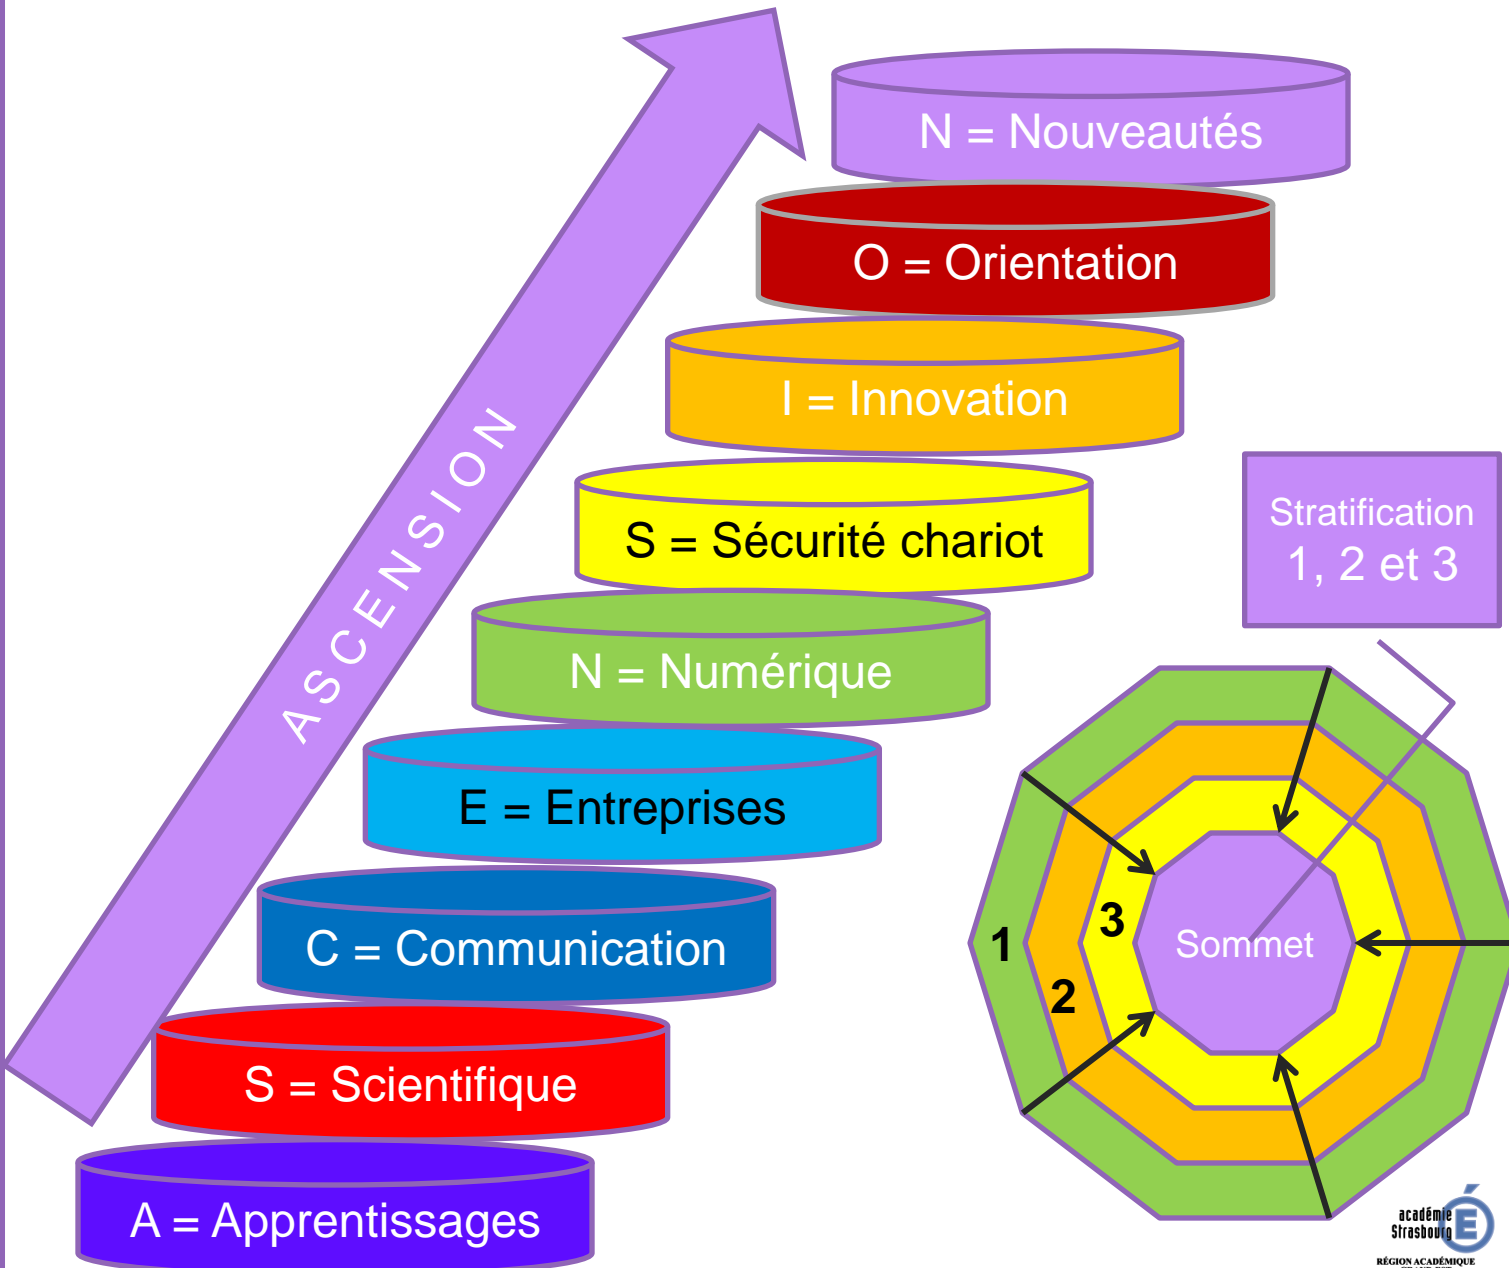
ASCENSION

N = Nouveautés

O = Orientation

I = Innovation

S = Sécurité chariot

N = Numérique

E = Entreprises

C = Communication

S = Scientifique

A = Apprentissages

Stratification 1, 2 et 3

1

2

3

Sommet

académie Strasbourg

RÉGION ACADÉMIQUE